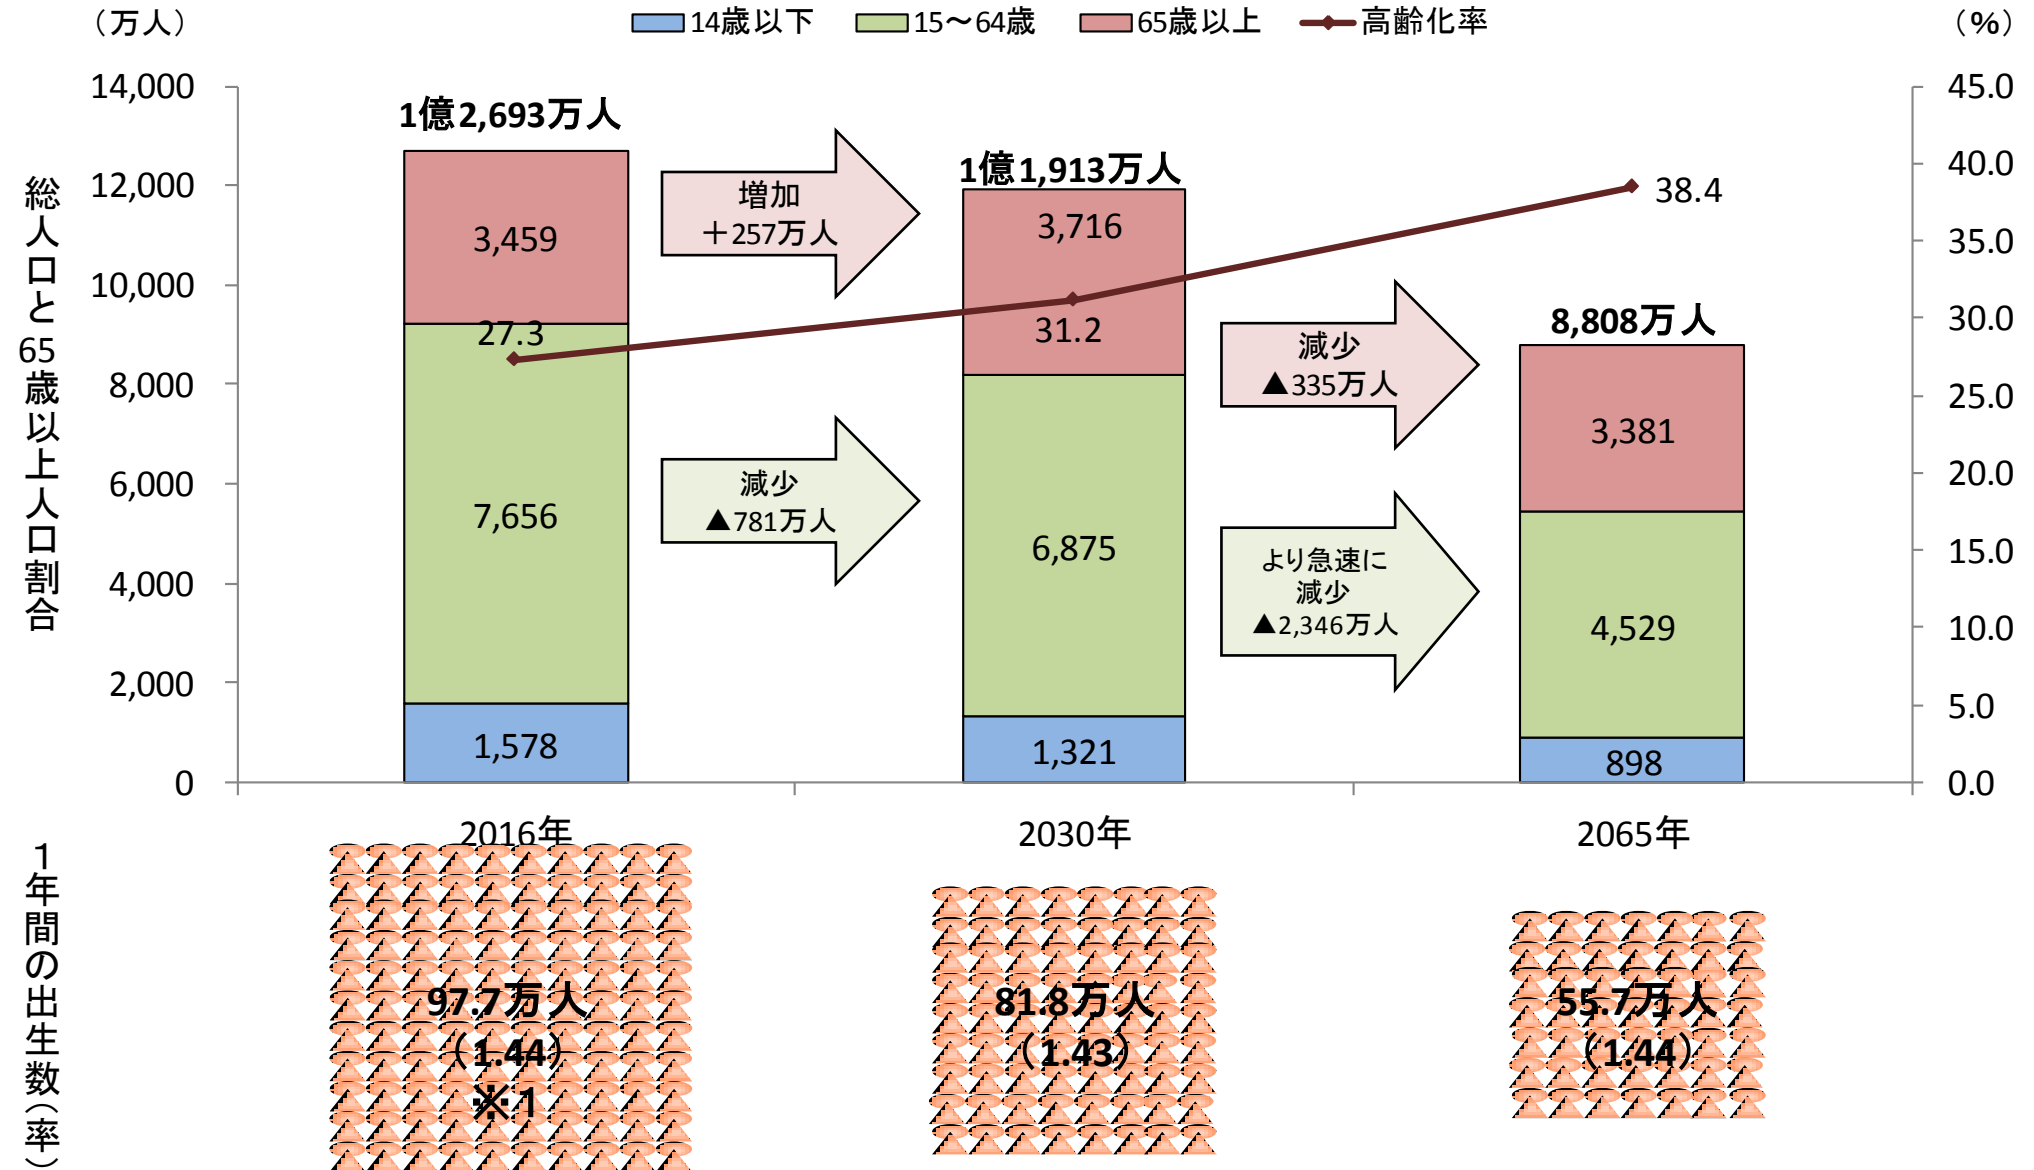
（万人）
14歳以下　15～64歳　65歳以上　高齢化率
（%）

総人口と65歳以上人口割合

14,000
12,000
10,000
8,000
6,000
4,000
2,000
0

45.0
40.0
35.0
30.0
25.0
20.0
15.0
10.0
5.0
0.0

1億2,693万人
3,459
27.3
7,656
1,578

増加
＋257万人

減少
▲781万人

1億1,913万人
3,716
31.2
6,875
1,321

減少
▲335万人

より急速に
減少
▲2,346万人

8,808万人
3,381
4,529
898

38.4

2016年
2030年
2065年

1年間の出生数（率）

97.7万人
（1.44）
※1

81.8万人
（1.43）

55.7万人
（1.44）